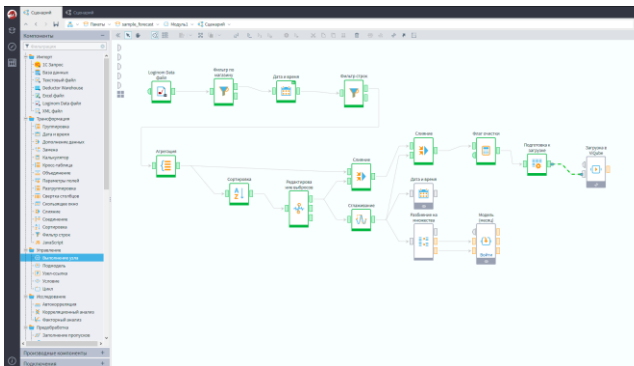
Сценарий | Сценарий

Пакеты > sample_forecast > Модуль1 > Сценарий

Компоненты

Импорт
1С Запрос
База данных
Текстовый файл
Deductor Warehouse
Excel файл
Loginom Data файл
XML файл
Трансформация
Группировка
Дата и время
Дополнение данных
Замена
Калькулятор
Кросс таблица
Объединение
Параметры полей
Разгруппировка
Свертка столбцов
Скользящее окно
Слияние
Соединение
Сортировка
Фильтр строк
JavaScript
Управление
Выполнение узла
Подмодель
Узел-ссылка
Условие
Цикл
Исследование
Автокорреляция
Корреляционный анализ
Факторный анализ
Предобработка
Заполнение пропусков

Производные компоненты
Подключения

Loginom Data файл
Фильтр по каталогу
Дата и время
Фильтр строк
Агрегация
Сортировка
Разделение на выборки
Слияние
Сглаживание
Слияние
Дата и время
Разбиение на множества
Флаг участия
Модель (Holt)
Подготовка к загрузке
Загрузка в ХД